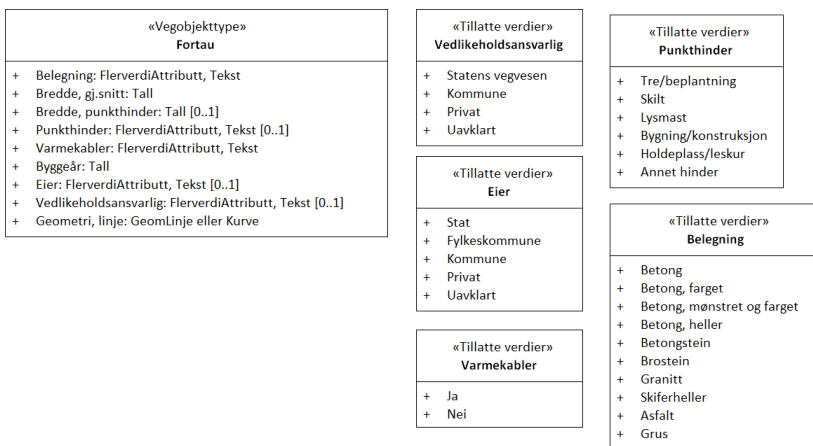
«Vegobjekttype»
Fortau

+ Belegning: FlerverdiAttributt, Tekst
+ Bredde, gj.snitt: Tall
+ Bredde, punkthinder: Tall [0..1]
+ Punkthinder: FlerverdiAttributt, Tekst [0..1]
+ Varmekabler: FlerverdiAttributt, Tekst
+ Byggeår: Tall
+ Eier: FlerverdiAttributt, Tekst [0..1]
+ Vedlikeholdsansvarlig: FlerverdiAttributt, Tekst [0..1]
+ Geometri, linje: GeomLinje eller Kurve

«Tillatte verdier»
Vedlikeholdsansvarlig

+ Statens vegvesen
+ Kommune
+ Privat
+ Uavklart

«Tillatte verdier»
Eier

+ Stat
+ Fylkeskommune
+ Kommune
+ Privat
+ Uavklart

«Tillatte verdier»
Varmekabler

+ Ja
+ Nei

«Tillatte verdier»
Punkthinder

+ Tre/beplantning
+ Skilt
+ Lysmast
+ Bygning/konstruksjon
+ Holdeplass/leskur
+ Annet hinder

«Tillatte verdier»
Belegning

+ Betong
+ Betong, farget
+ Betong, mønstret og farget
+ Betong, heller
+ Betongstein
+ Brostein
+ Granitt
+ Skiferheller
+ Asfalt
+ Grus